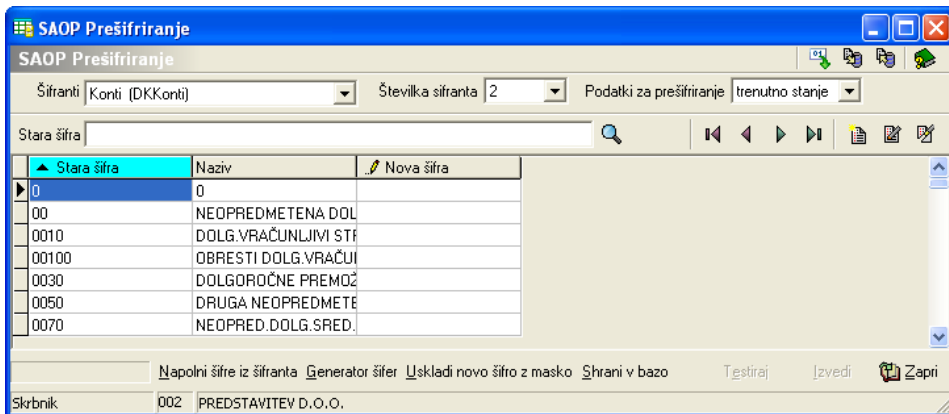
SAOP Prešifriranje

SAOP Prešifriranje

Šifranti Konti (DKKonti)
Številka sifranta 2
Podatki za prešifriranje trenutno stanje

Stara šifra

| Stara šifra | Naziv | Nova šifra |
|---|---|---|
| 0 | 0 | |
| 00 | NEOPREDMETENA DOL | |
| 0010 | DOLG.VRAČUNLJIVI STF | |
| 00100 | OBRESTI DOLG.VRAČUI | |
| 0030 | DOLGOROČNE PREMOŽ | |
| 0050 | DRUGA NEOPREDMETE | |
| 0070 | NEOPRED.DOLG.SRED. | |

Napolni šifre iz šifranta Generator šifer Uskladi novo šifro z masko Shrani v bazo Testiraj Izvedi Zapri

Skrbnik 002 PREDSTAVITEV D.O.O.